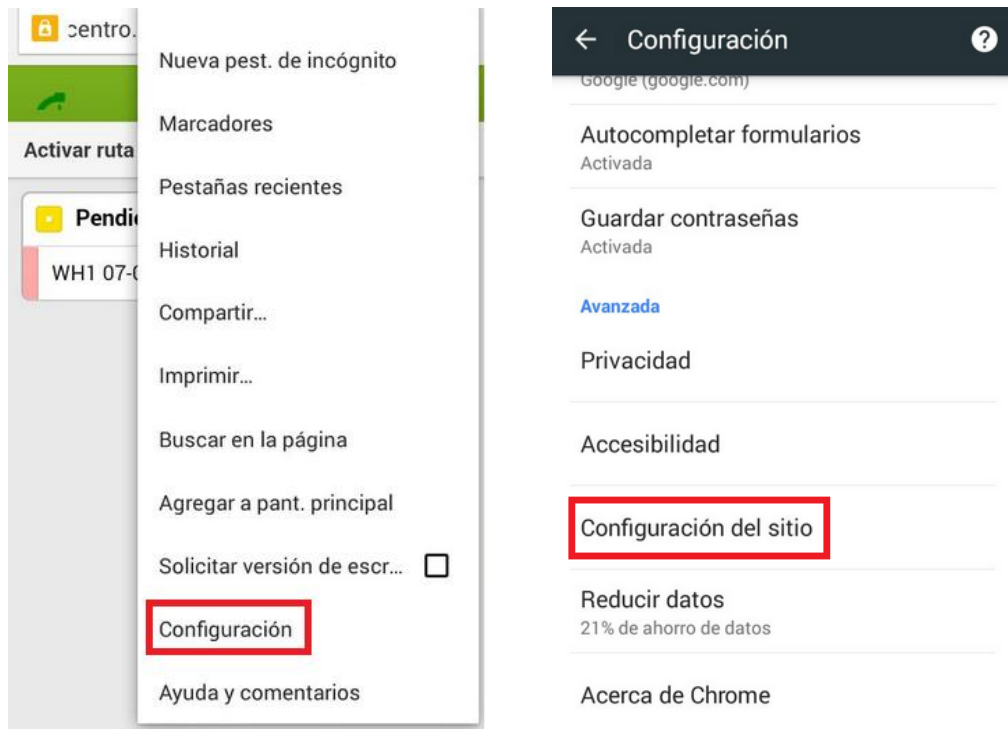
centro.

Activar ruta

Pendi

WH1 07-

Nueva pest. de incógnito

Marcadores

Pestañas recientes

Historial

Compartir...

Imprimir...

Buscar en la página

Agregar a pant. principal

Solicitar versión de escr...

Configuración

Ayuda y comentarios

← Configuración ?

Google (google.com)

Autocompletar formularios
Activada

Guardar contraseñas
Activada

Avanzada

Privacidad

Accesibilidad

Configuración del sitio

Reducir datos
21% de ahorro de datos

Acerca de Chrome